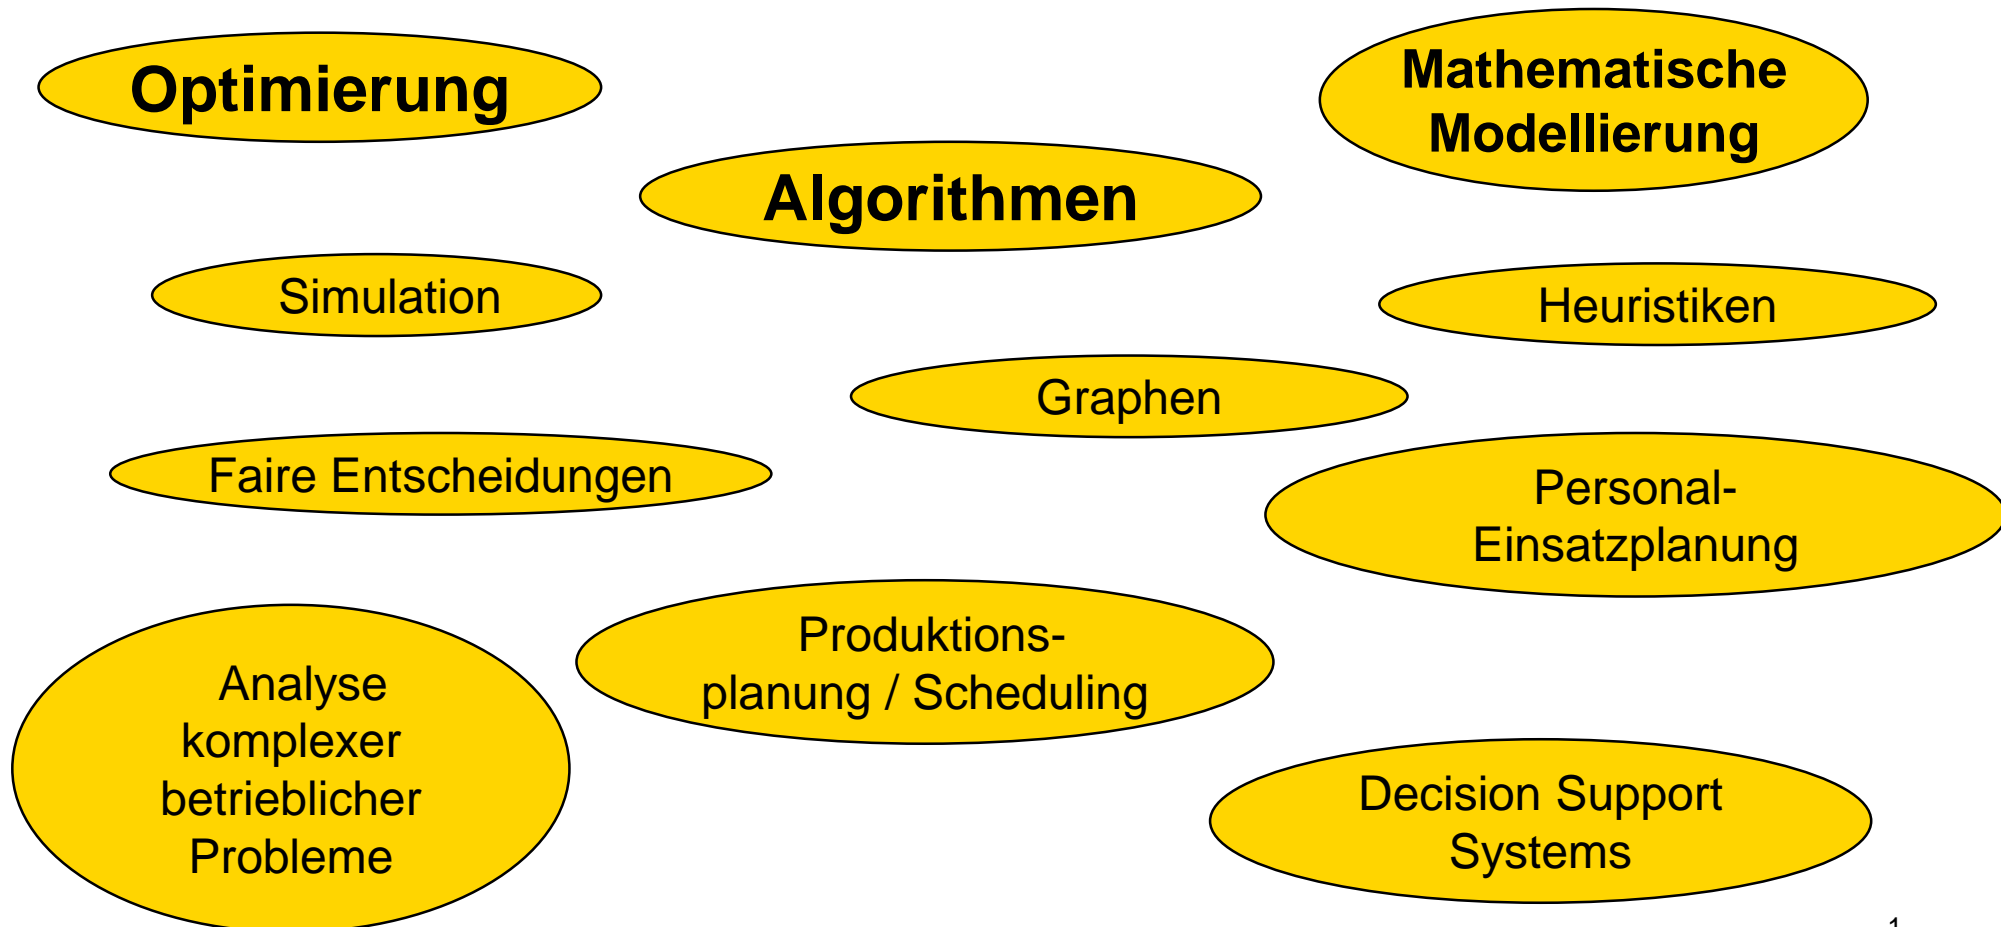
Optimierung

Mathematische Modellierung

Algorithmen

Simulation

Heuristiken

Graphen

Faire Entscheidungen

Personal-Einsatzplanung

Produktions-planung / Scheduling

Analyse komplexer betrieblicher Probleme

Decision Support Systems

1